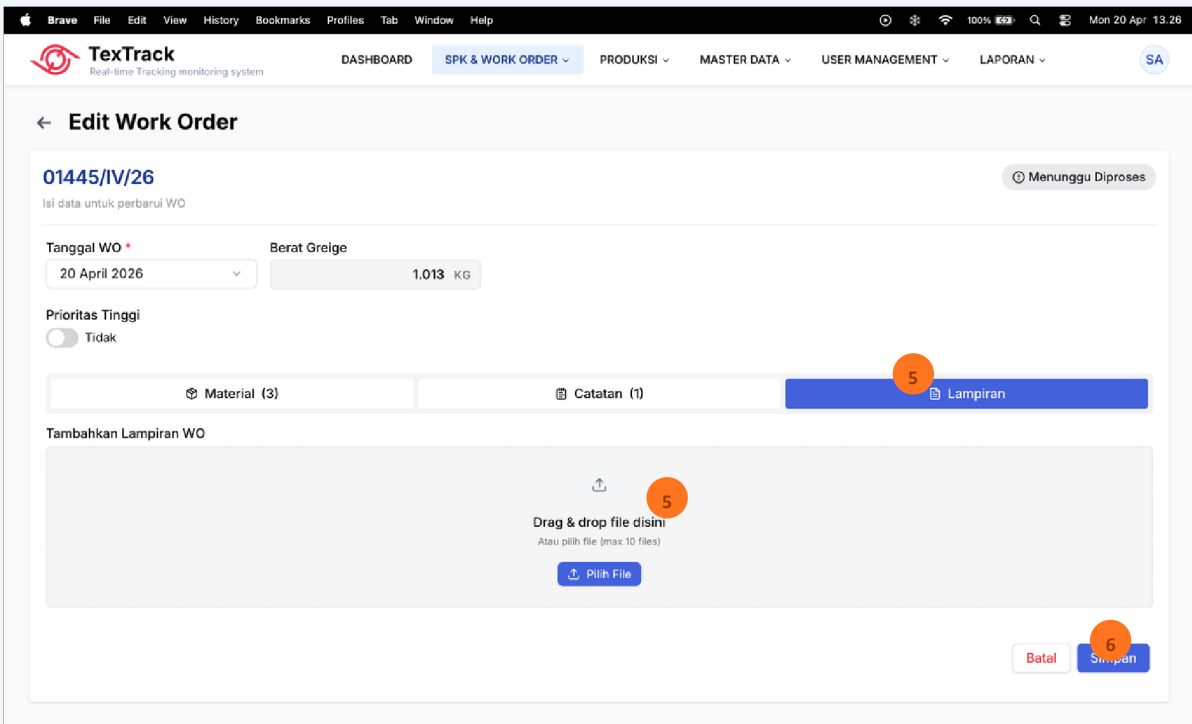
Brave File Edit View History Bookmarks Profiles Tab Window Help

100% Mon 20 Apr 13.26

TexTrack
Real-time Tracking monitoring system

DASHBOARD SPK & WORK ORDER PRODUKSI MASTER DATA USER MANAGEMENT LAPORAN SA

← Edit Work Order

01445/IV/26
Isi data untuk perbarui WO

Menunggu Diproses

Tanggal WO *
20 April 2026

Berat Greige
1.013 KG

Prioritas Tinggi
Tidak

Material (3) Catatan (1) 5 Lampiran

Tambahkan Lampiran WO

5
Drag & drop file disini
Atau pilih file (max 10 files)
Pilih File

Batal 6 Simpan